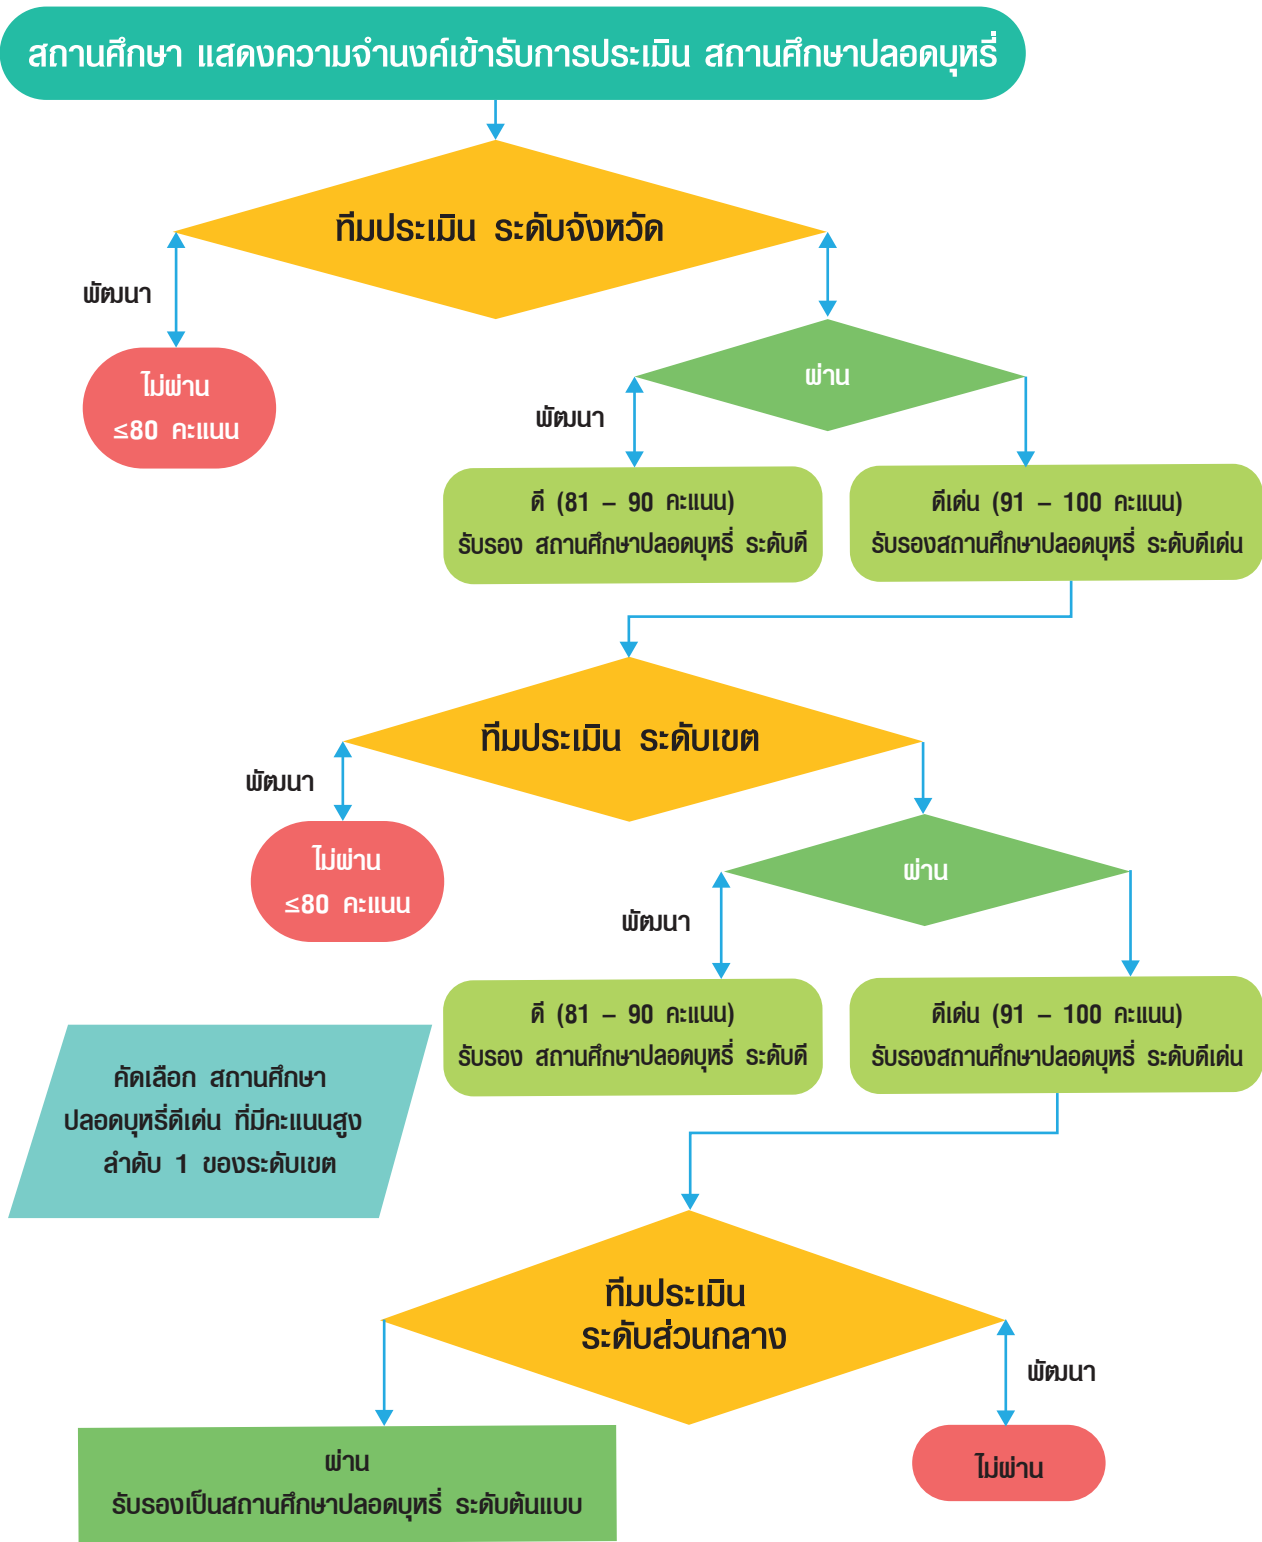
สถานศึกษา แสดงความจำนงค์เข้ารับการประเมิน สถานศึกษาปลอดบุหรี่

ทีมประเมิน ระดับจังหวัด

พัฒนา

ไม่ผ่าน
≤80 คะแนน

ผ่าน

พัฒนา

ดี (81 – 90 คะแนน)
รับรอง สถานศึกษาปลอดบุหรี่ ระดับดี

ดีเด่น (91 – 100 คะแนน)
รับรองสถานศึกษาปลอดบุหรี่ ระดับดีเด่น

ทีมประเมิน ระดับเขต

พัฒนา

ไม่ผ่าน
≤80 คะแนน

ผ่าน

พัฒนา

ดี (81 – 90 คะแนน)
รับรอง สถานศึกษาปลอดบุหรี่ ระดับดี

ดีเด่น (91 – 100 คะแนน)
รับรองสถานศึกษาปลอดบุหรี่ ระดับดีเด่น

คัดเลือก สถานศึกษา
ปลอดบุหรี่ดีเด่น ที่มีคะแนนสูง
ลำดับ 1 ของระดับเขต

ทีมประเมิน
ระดับส่วนกลาง

พัฒนา

ผ่าน
รับรองเป็นสถานศึกษาปลอดบุหรี่ ระดับต้นแบบ

ไม่ผ่าน